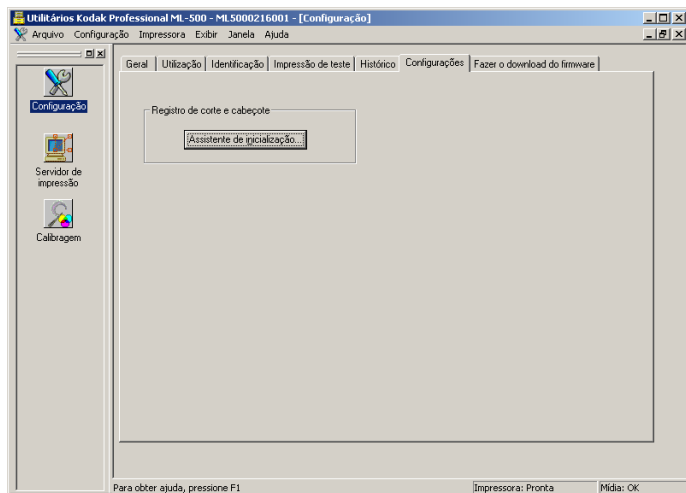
Utilitários Kodak Professional ML-500 - ML5000216001 - [Configuração]

Arquivo Configuração Impressora Exibir Janela Ajuda

Configuração

Servidor de impressão

Calibragem

Geral | Utilização | Identificação | Impressão de teste | Histórico | Configurações | Fazer o download do firmware

Registro de corte e cabeçote

Assistente de inicialização...

Para obter ajuda, pressione F1

Impressora: Pronta

Mídia: OK